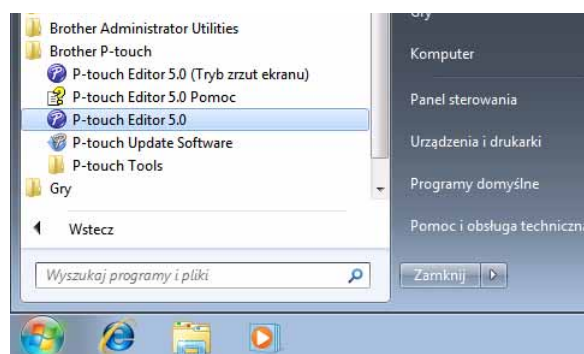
Brother Administrator Utilities
Brother P-touch
P-touch Editor 5.0 (Tryb zrzut ekranu)
P-touch Editor 5.0 Pomoc
P-touch Editor 5.0
P-touch Update Software
P-touch Tools
Gry
Wstecz
Wyszukaj programy i pliki

Gry
Komputer
Panel sterowania
Urządzenia i drukarki
Programy domyślne
Pomoc i obsługa techniczna
Zamknij